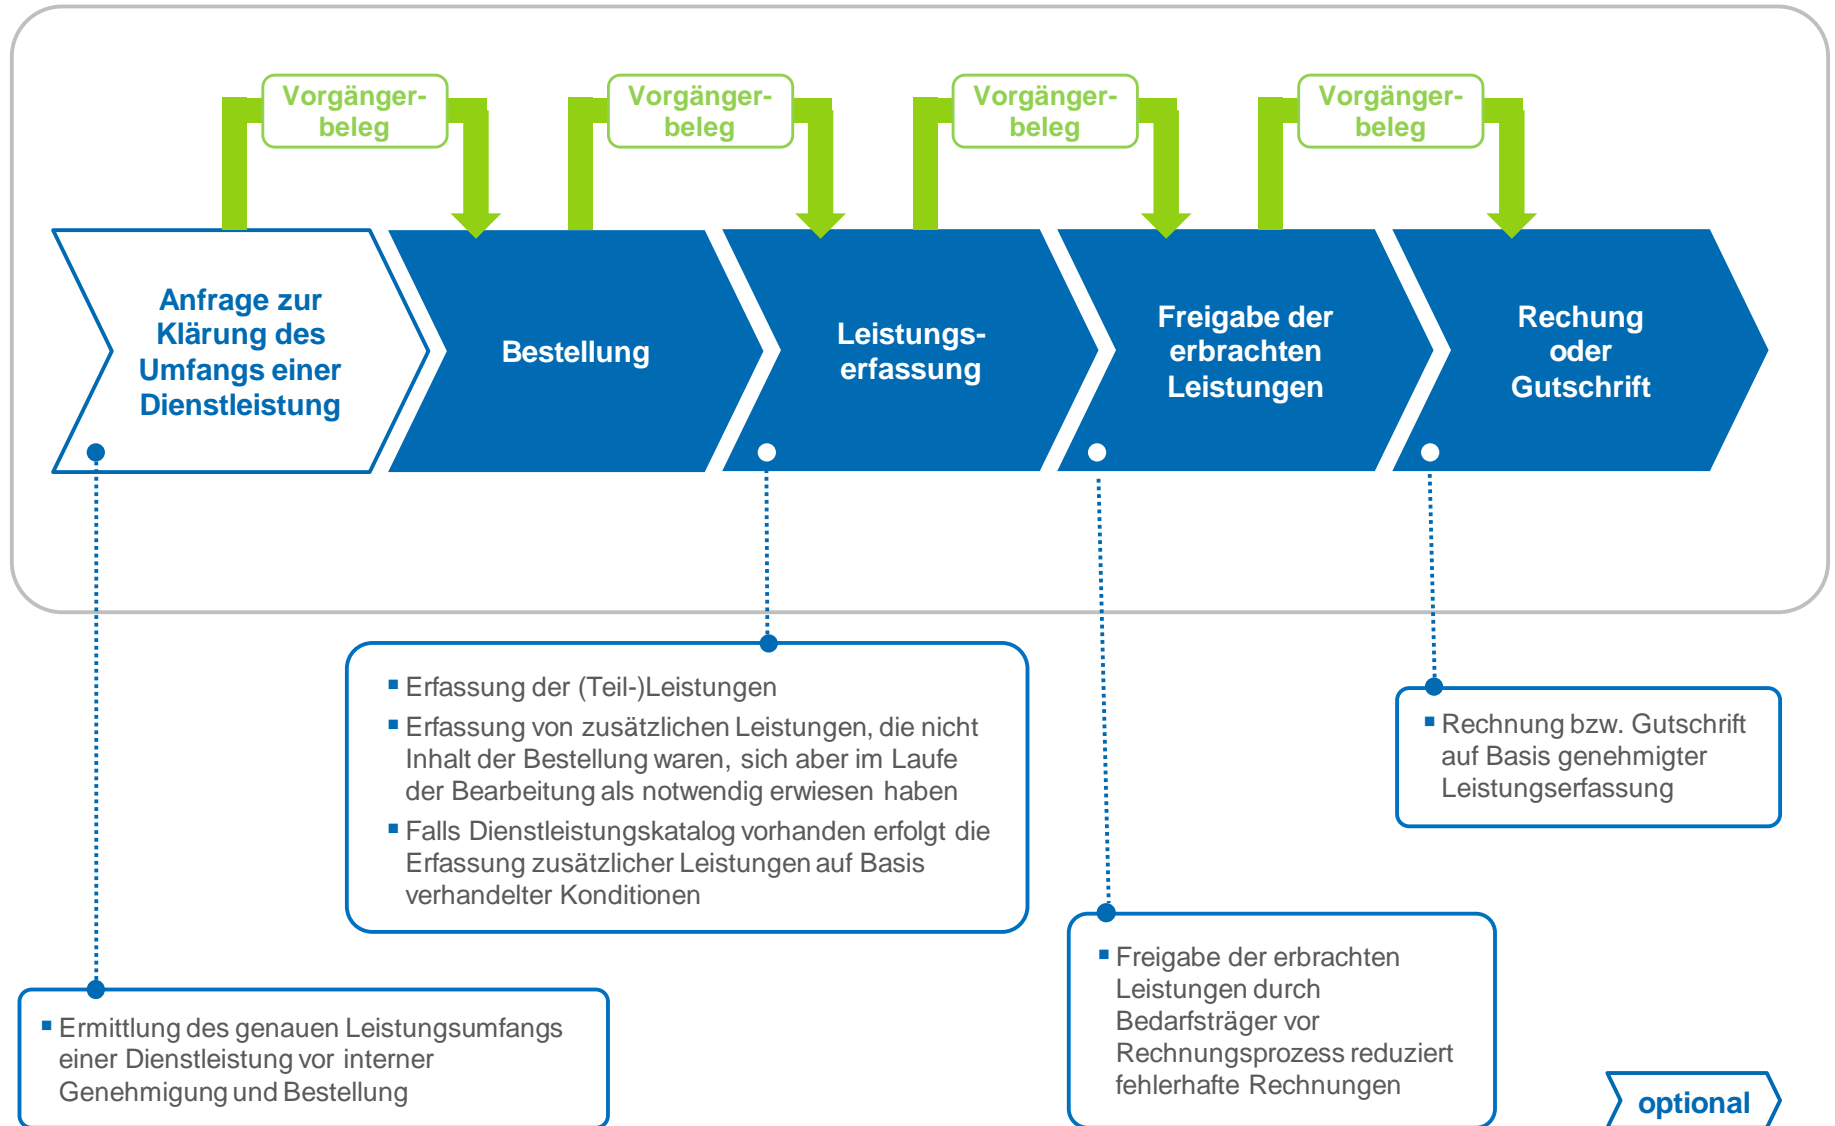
Vorgängerbeleg

Vorgängerbeleg

Vorgängerbeleg

Vorgängerbeleg

Anfrage zur Klärung des Umfangs einer Dienstleistung

Bestellung

Leistungserfassung

Freigabe der erbrachten Leistungen

Rechung oder Gutschrift

- Erfassung der (Teil-)Leistungen
- Erfassung von zusätzlichen Leistungen, die nicht Inhalt der Bestellung waren, sich aber im Laufe der Bearbeitung als notwendig erwiesen haben
- Falls Dienstleistungskatalog vorhanden erfolgt die Erfassung zusätzlicher Leistungen auf Basis verhandelter Konditionen

- Rechnung bzw. Gutschrift auf Basis genehmigter Leistungserfassung

- Ermittlung des genauen Leistungsumfangs einer Dienstleistung vor interner Genehmigung und Bestellung

- Freigabe der erbrachten Leistungen durch Bedarfsträger vor Rechnungsprozess reduziert fehlerhafte Rechnungen

optional